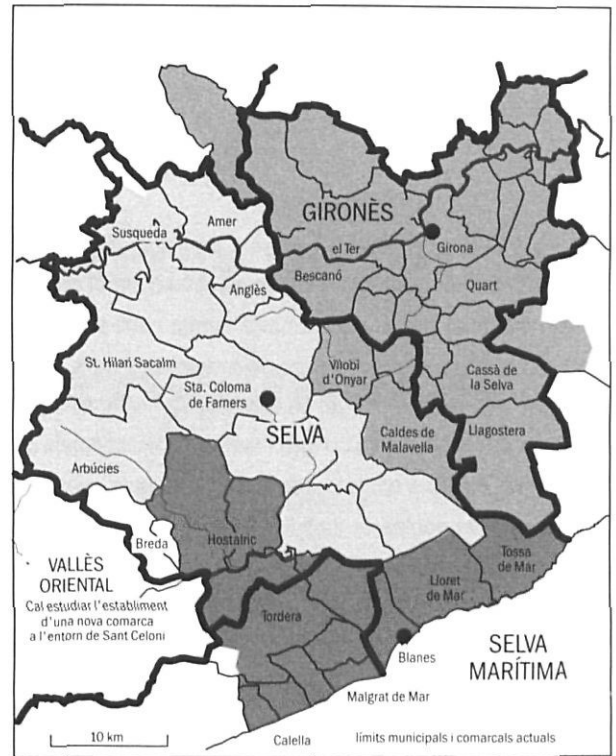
GIRONÈS
Susqueda
Amer
el Ter
Girona
Bescanó
Anglès
Quart
St. Hilari Sacalm
Vilobí d'Onyar
Cassà de la Selva
Sta. Coloma de Farners
SELVA
Caldes de Malavella
Llagostera
Arbúcies
Breda
Hostalric
Tossa de Mar
VALLÈS ORIENTAL
Cal estudiar l'establiment d'una nova comarca a l'entorn de Sant Celoni
Lloret de Mar
Tordera
Blanes
SELVA MARÍTIMA
Malgrat de Mar
10 km
Calella
límits municipals i comarcals actuals